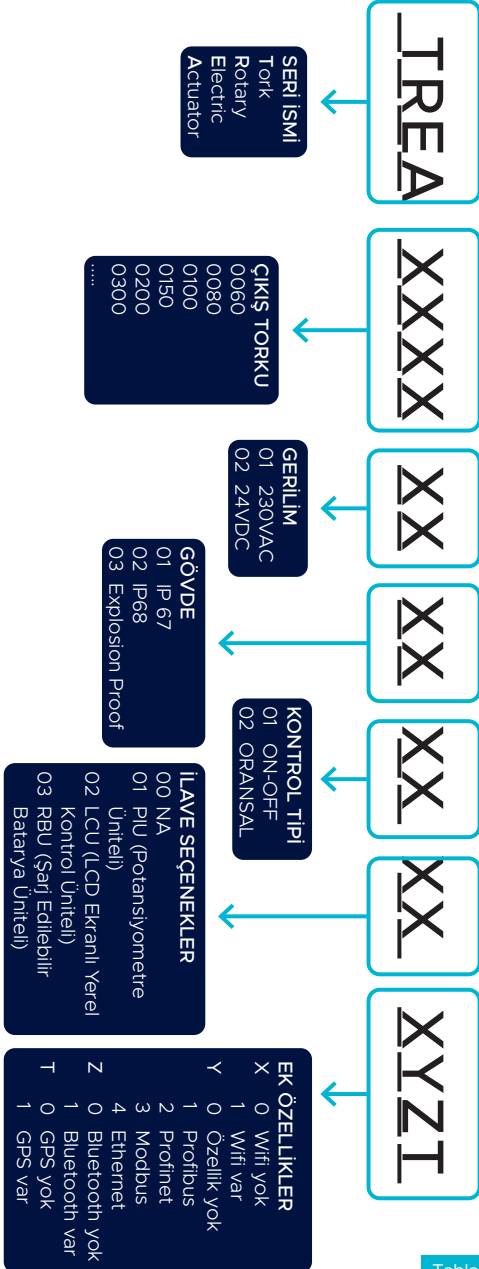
TREA

SERİ İSMİ
Tork
Rotary
Electric
Actuator

XXXX

ÇIKIŞ TORKU
0060
0080
0100
0150
0200
0300
.....

XX

GERİLİM
01 230VAC
02 24VDC

XX

GÖVDE
01 IP 67
02 IP68
03 Explosion Proof

XX

KONTROL TİPİ
01 ON-OFF
02 ORANSAL

XX

İLAVE SEÇENEKLER
00 NA
01 PIU (Potansiyometre Üniteli)
02 LCU (LCD Ekranlı Yerel Kontrol Üniteli)
03 RBU (Şarj Edilebilir Batarya Üniteli)

XYZT

EK ÖZELLİKLER
X 0 Wifi yok
1 Wifi var
Y 0 Özellik yok
1 Profibus
2 Profinet
3 Modbus
4 Ethernet
Z 0 Bluetooth yok
1 Bluetooth var
T 0 GPS yok
1 GPS var

Table